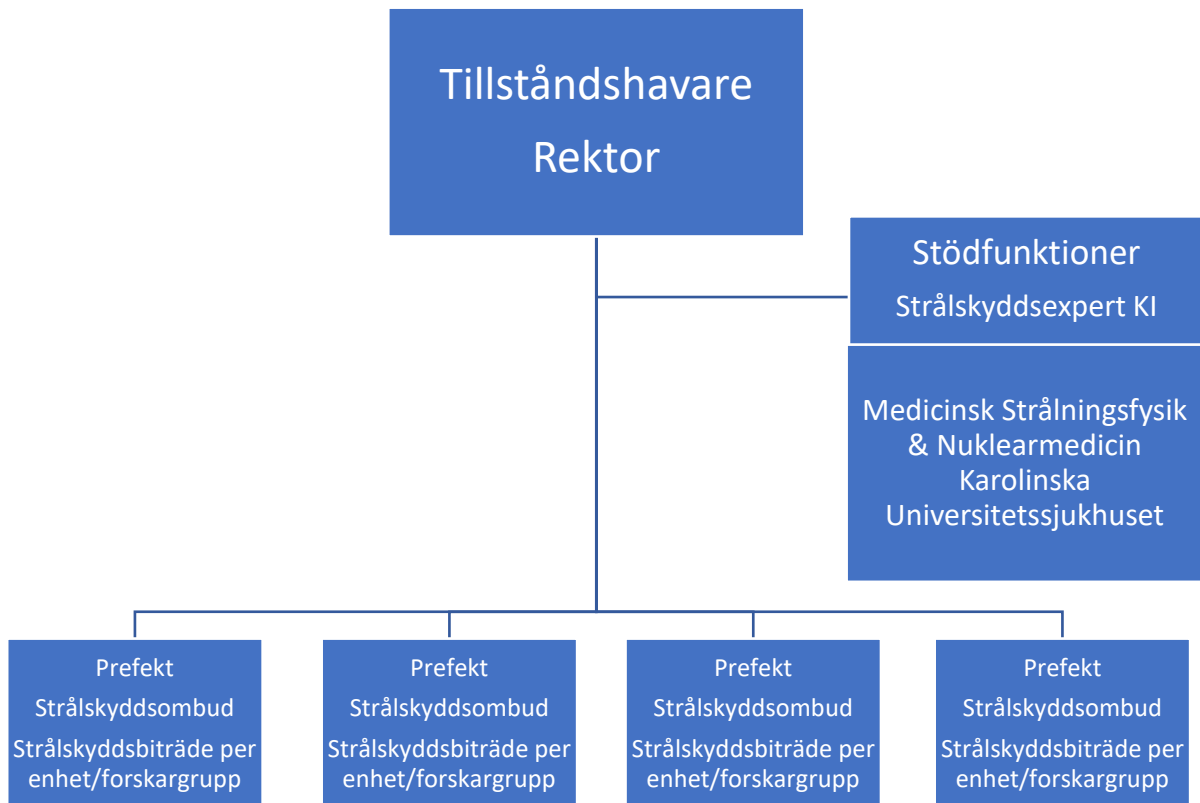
Tillståndshavare
Rektor

Stödfunktioner
Strålskyddsexpert KI

Medicinsk Strålningsfysik & Nuklearmedicin Karolinska Universitetssjukhuset

Prefekt
Strålskyddsombud
Strålskyddsbiträde per enhet/forskargrupp

Prefekt
Strålskyddsombud
Strålskyddsbiträde per enhet/forskargrupp

Prefekt
Strålskyddsombud
Strålskyddsbiträde per enhet/forskargrupp

Prefekt
Strålskyddsombud
Strålskyddsbiträde per enhet/forskargrupp